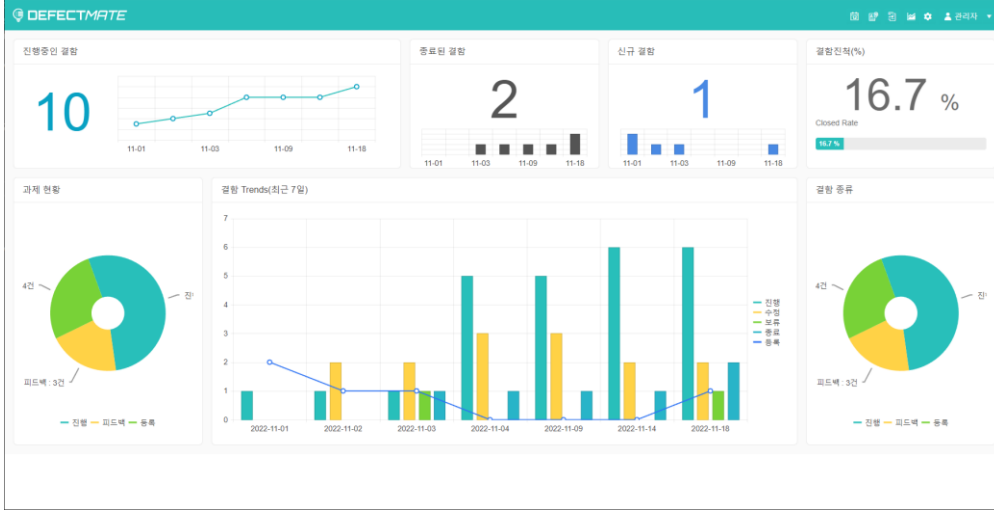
DEFECTMATE

관리자

진행중인 결함

10

11-01 11-03 11-09 11-18

종료된 결함

2

11-01 11-03 11-09 11-18

신규 결함

1

11-01 11-03 11-09 11-18

결함진척(%)

16.7 %

Closed Rate

16.7 %

과제 현황

4건

진'

피드백 : 3건

진행 피드백 등록

결함 Trends(최근 7일)

7
6
5
4
3
2
1
0

2022-11-01 2022-11-02 2022-11-03 2022-11-04 2022-11-09 2022-11-14 2022-11-18

진행
수정
보류
종료
등록

결함 종류

4건

진'

피드백 : 3건

진행 피드백 등록